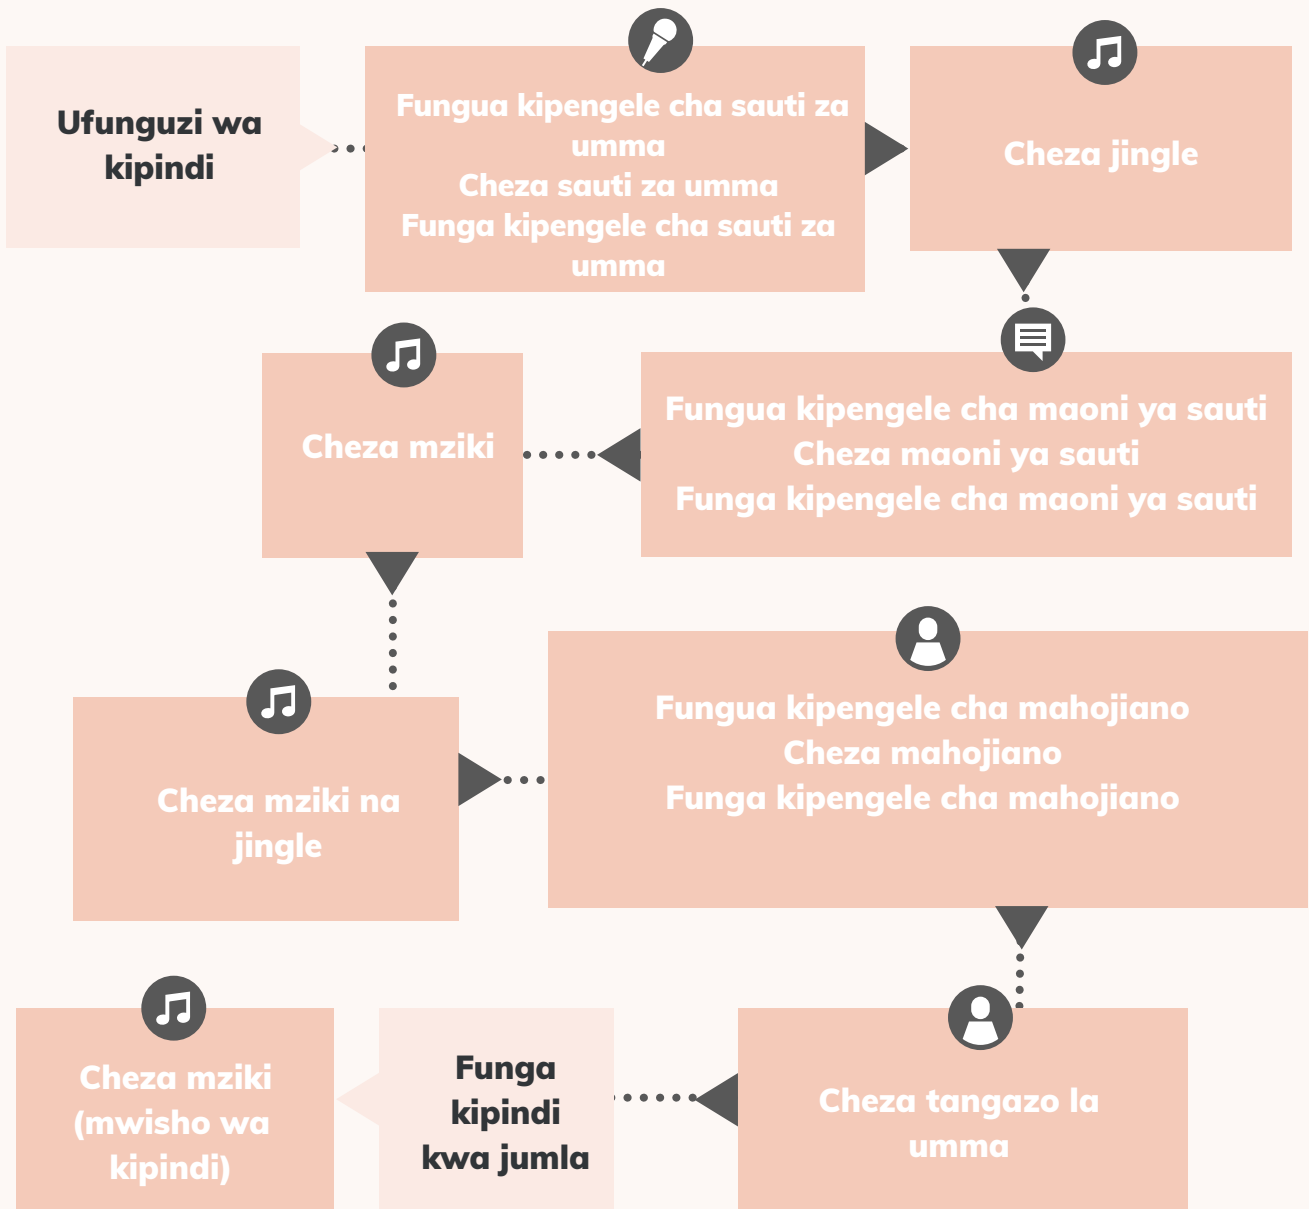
Ufunguzi wa kipindi

Fungua kipengele cha sauti za umma
Cheza sauti za umma
Funga kipengele cha sauti za umma

Cheza jingle

Fungua kipengele cha maoni ya sauti
Cheza maoni ya sauti
Funga kipengele cha maoni ya sauti

Cheza mziki

Cheza mziki na jingle

Fungua kipengele cha mahojiano
Cheza mahojiano
Funga kipengele cha mahojiano

Cheza tangazo la umma

Funga kipindi kwa jumla

Cheza mziki (mwisho wa kipindi)